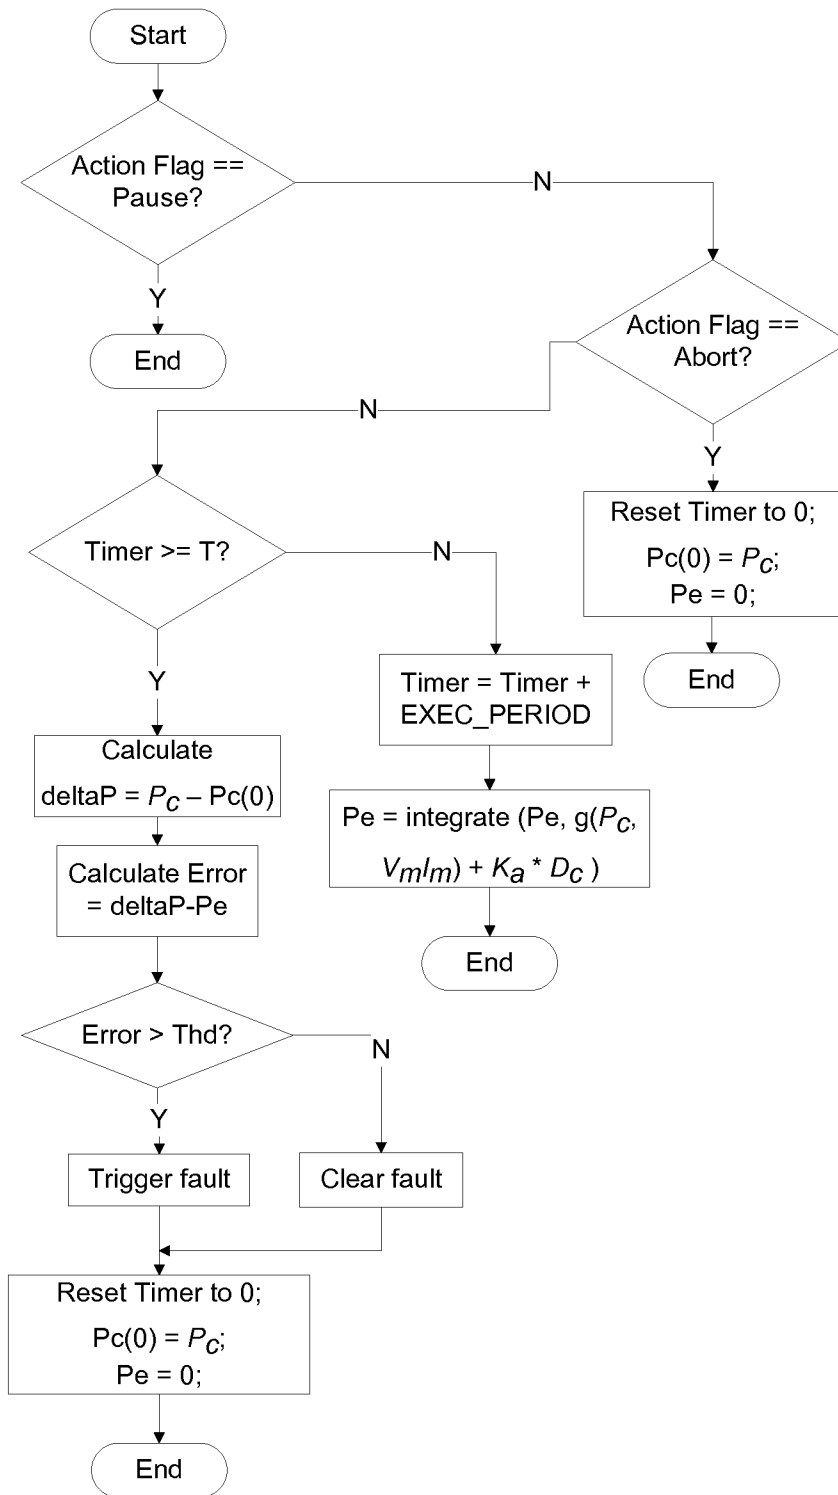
Start

Action Flag == Pause?

N

Y

End

Action Flag == Abort?

N

Y

Reset Timer to 0;
Pc(0) = $P_c$;
Pe = 0;

End

Timer >= T?

N

Y

Timer = Timer + EXEC_PERIOD

Calculate
deltaP = $P_c$ – Pc(0)

Pe = integrate (Pe, g($P_c$, $V_m I_m$) + $K_a$ * $D_c$ )

Calculate Error = deltaP-Pe

End

Error > Thd?

N

Y

Trigger fault

Clear fault

Reset Timer to 0;
Pc(0) = $P_c$;
Pe = 0;

End